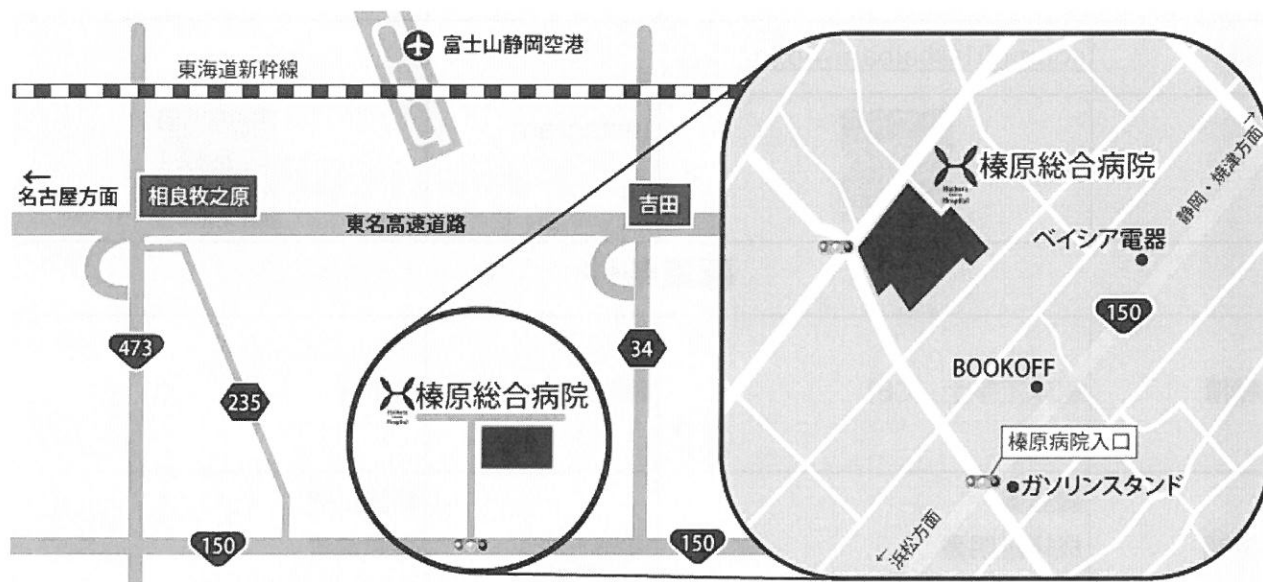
富士山静岡空港

東海道新幹線

← 名古屋方面

相良牧之原

吉田

東名高速道路

473

235

34

150

150

榛原総合病院

榛原総合病院

静岡・焼津方面 →

ベイシア電器

150

BOOKOFF

榛原病院入口

ガソリンスタンド

← 浜松方面